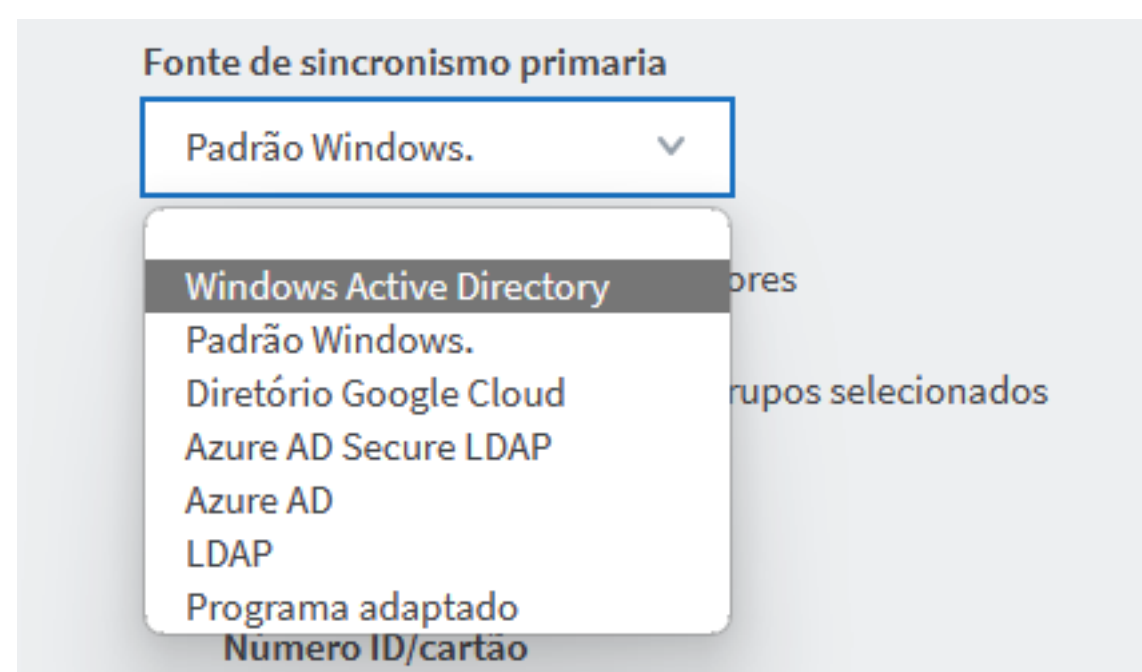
Fonte de sincronismo primaria

Padrão Windows.

Windows Active Directory
Padrão Windows.
Diretório Google Cloud
Azure AD Secure LDAP
Azure AD
LDAP
Programa adaptado

ores

rupos selecionados

Número ID/cartão